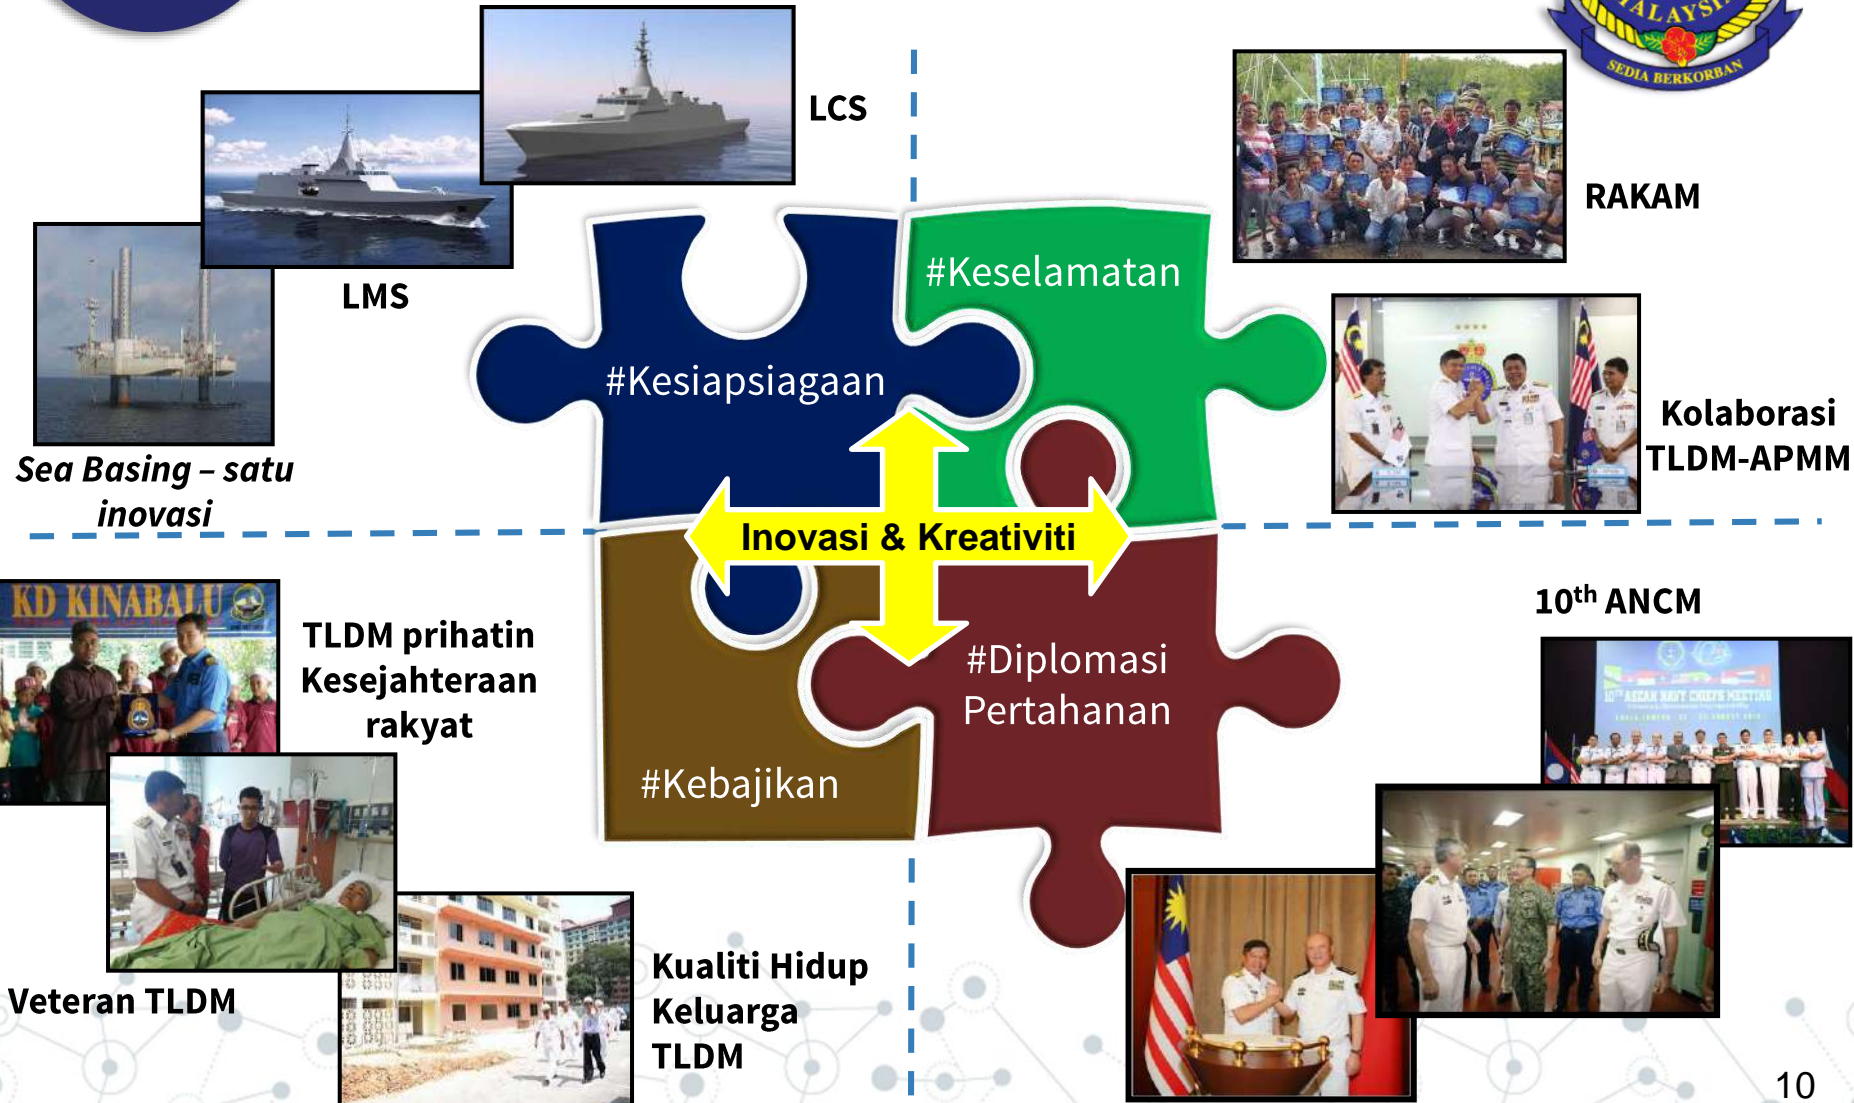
LCS

LMS

Sea Basing – satu inovasi

RAKAM

Kolaborasi TLDM-APMM

#Kesiapsiagaan

#Keselamatan

Inovasi & Kreativiti

#Kebajikan

#Diplomasi Pertahanan

KD KINABALU

TLDM prihatin Kesejahteraan rakyat

Veteran TLDM

Kualiti Hidup Keluarga TLDM

10$^{th}$ ANCM

10$^{TH}$ ASEAN NAVY CHIEFS MEETING

SEDIA BERKORBAN

10